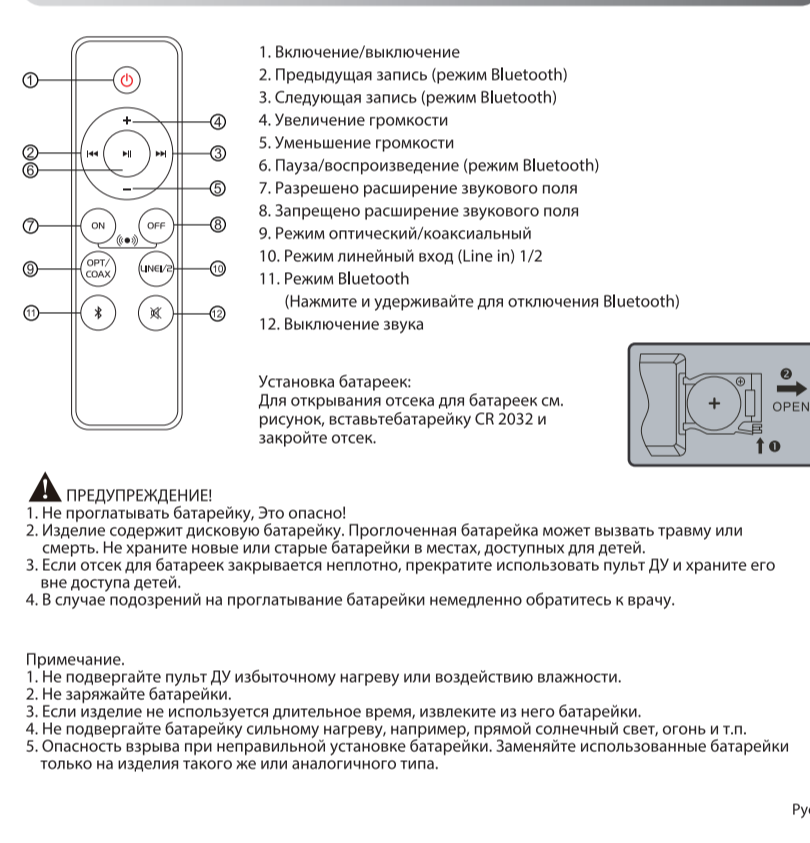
① ② ⑥ ③ ④ ⑤ ⑦ ⑧ ⑨ ⑩ ⑪ ⑫

ON OFF OPT/ COAX LINE1/2

1. Включение/выключение
2. Предыдущая запись (режим Bluetooth)
3. Следующая запись (режим Bluetooth)
4. Увеличение громкости
5. Уменьшение громкости
6. Пауза/воспроизведение (режим Bluetooth)
7. Разрешено расширение звукового поля
8. Запрещено расширение звукового поля
9. Режим оптический/коаксиальный
10. Режим линейный вход (Line in) 1/2
11. Режим Bluetooth
(Нажмите и удерживайте для отключения Bluetooth)
12. Выключение звука

Установка батареек:
Для открывания отсека для батареек см. рисунок, вставьтебатарейку CR 2032 и закройте отсек.

❷ OPEN ❶

ПРЕДУПРЕЖДЕНИЕ!
1. Не проглатывать батарейку, Это опасно!
2. Изделие содержит дисковую батарейку. Проглоченная батарейка может вызвать травму или смерть. Не храните новые или старые батарейки в местах, доступных для детей.
3. Если отсек для батареек закрывается неплотно, прекратите использовать пульт ДУ и храните его вне доступа детей.
4. В случае подозрений на проглатывание батарейки немедленно обратитесь к врачу.

Примечание.
1. Не подвергайте пульт ДУ избыточному нагреву или воздействию влажности.
2. Не заряжайте батарейки.
3. Если изделие не используется длительное время, извлеките из него батарейки.
4. Не подвергайте батарейку сильному нагреву, например, прямой солнечный свет, огонь и т.п.
5. Опасность взрыва при неправильной установке батарейки. Заменяйте использованные батарейки только на изделия такого же или аналогичного типа.

Ру